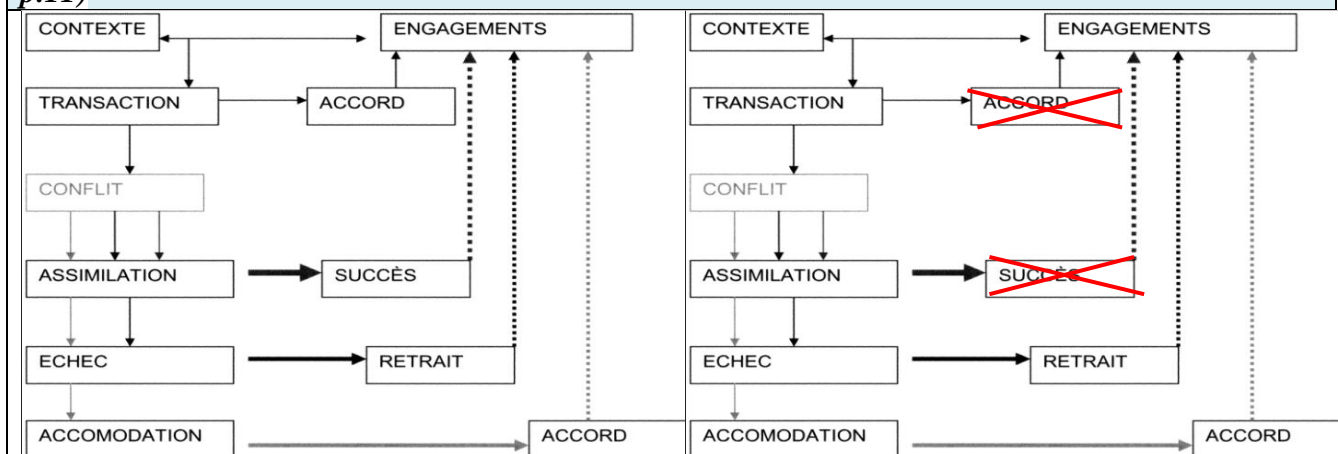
p.11)

CONTEXTE
ENGAGEMENTS
TRANSACTION
ACCORD
CONFLIT
ASSIMILATION
SUCCÈS
ECHEC
RETRAIT
ACCOMODATION
ACCORD

CONTEXTE
ENGAGEMENTS
TRANSACTION
ACCORD
CONFLIT
ASSIMILATION
SUCCÈS
ECHEC
RETRAIT
ACCOMODATION
ACCORD